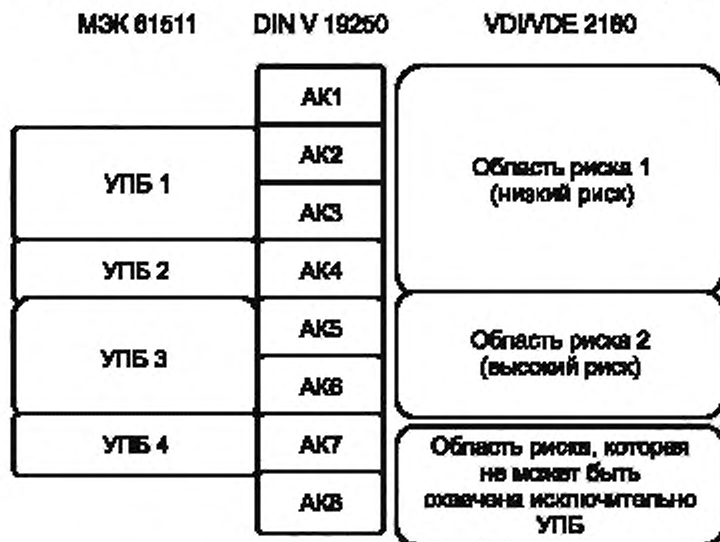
МЭК 61511 DIN V 19250 VDI/VDE 2180

| МЭК 61511 | DIN V 19250 | VDI/VDE 2180 |
|---|---|---|
| | АК1 | Область риска 1 (низкий риск) |
| УПБ 1 | АК2 | |
| | АК3 | |
| УПБ 2 | АК4 | |
| УПБ 3 | АК5 | Область риска 2 (высокий риск) |
| | АК6 | |
| УПБ 4 | АК7 | Область риска, которая не может быть охвачена исключительно УПБ |
| | АК8 | |